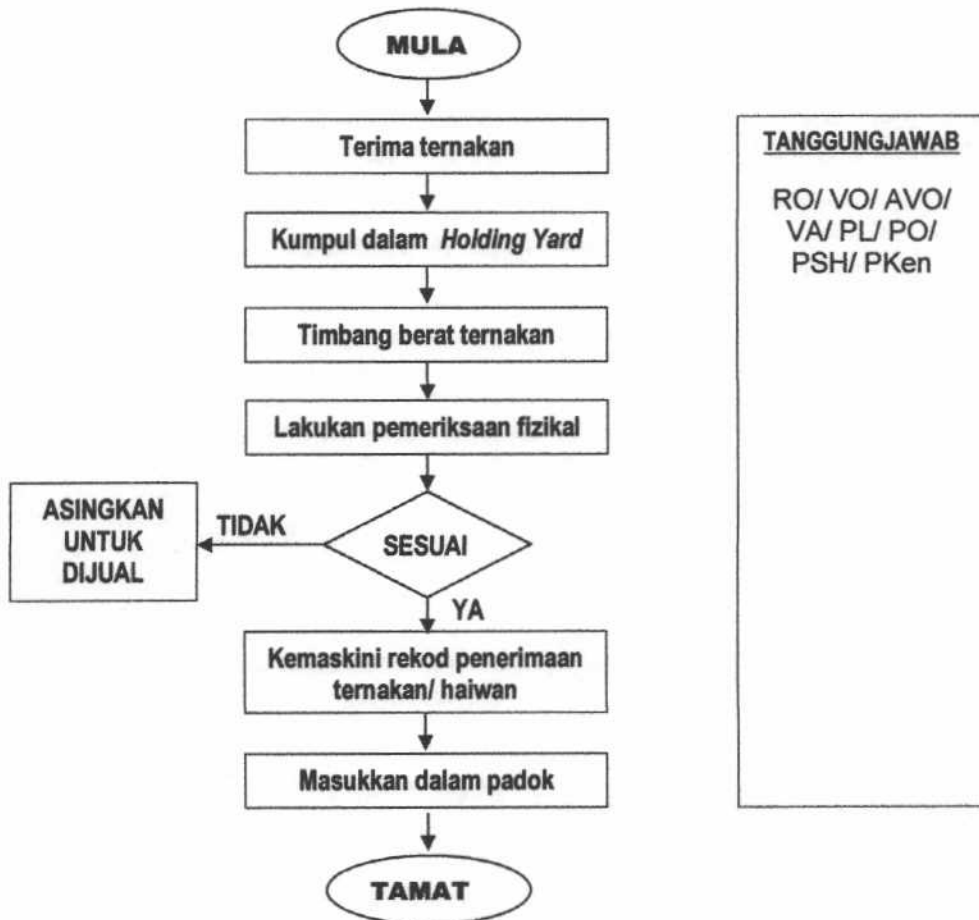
MULA

Terima ternakan

Kumpul dalam *Holding Yard*

Timbang berat ternakan

Lakukan pemeriksaan fizikal

SESUAI

TIDAK

ASINGKAN UNTUK DIJUAL

YA

Kemaskini rekod penerimaan ternakan/ haiwan

Masukkan dalam padok

TAMAT

TANGGUNGJAWAB

RO/ VO/ AVO/ VA/ PL/ PO/ PSH/ PKen